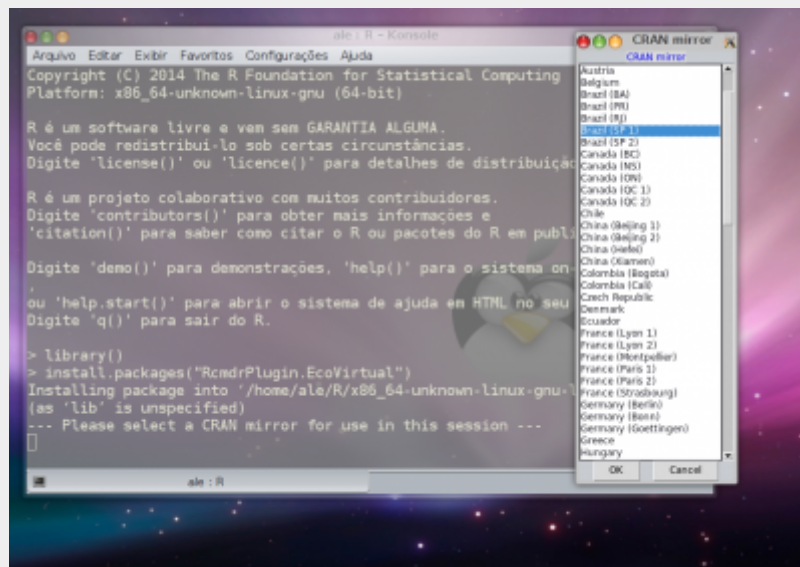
ale : R – Konsole

Arquivo Editar Exibir Favoritos Configurações Ajuda

Copyright (C) 2014 The R Foundation for Statistical Computing
Platform: x86_64-unknown-linux-gnu (64-bit)

R é um software livre e vem sem GARANTIA ALGUMA.
Você pode redistribuí-lo sob certas circunstâncias.
Digite 'license()' ou 'licence()' para detalhes de distribuição

R é um projeto colaborativo com muitos contribuidores.
Digite 'contributors()' para obter mais informações e
'citation()' para saber como citar o R ou pacotes do R em publi

Digite 'demo()' para demonstrações, 'help()' para o sistema on-
,
ou 'help.start()' para abrir o sistema de ajuda em HTML no seu
Digite 'q()' para sair do R.

> library()
> install.packages("RcmdrPlugin.EcoVirtual")
Installing package into '/home/ale/R/x86_64-unknown-linux-gnu-
(as 'lib' is unspecified)
--- Please select a CRAN mirror for use in this session ---

ale : R

CRAN mirror
CRAN mirror
Austria
Belgium
Brazil (BA)
Brazil (PR)
Brazil (RJ)
Brazil (SP 1)
Brazil (SP 2)
Canada (BC)
Canada (NS)
Canada (ON)
Canada (QC 1)
Canada (QC 2)
Chile
China (Beijing 1)
China (Beijing 2)
China (Hefei)
China (Xiamen)
Colombia (Bogota)
Colombia (Cali)
Czech Republic
Denmark
Ecuador
France (Lyon 1)
France (Lyon 2)
France (Montpellier)
France (Paris 1)
France (Paris 2)
France (Strasbourg)
Germany (Berlin)
Germany (Bonn)
Germany (Goettingen)
Greece
Hungary
OK
Cancel